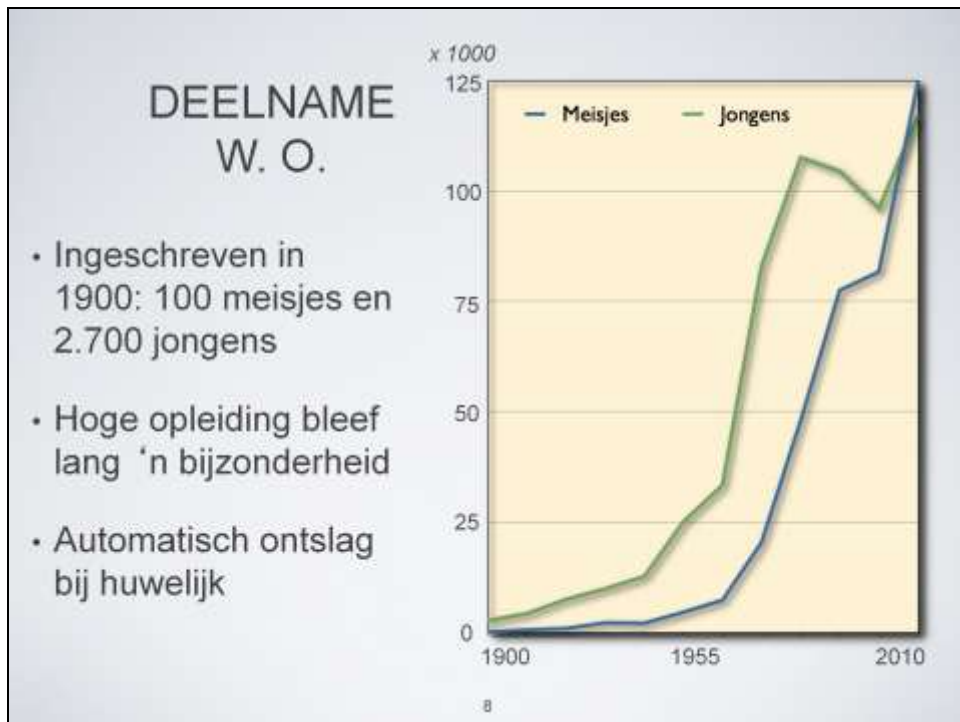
DEELNAME W. O.

• Ingeschreven in 1900: 100 meisjes en 2.700 jongens

• Hoge opleiding bleef lang ‘n bijzonderheid

• Automatisch ontslag bij huwelijk

x 1000

Meisjes    Jongens

125
100
75
50
25
0

1900    1955    2010

8